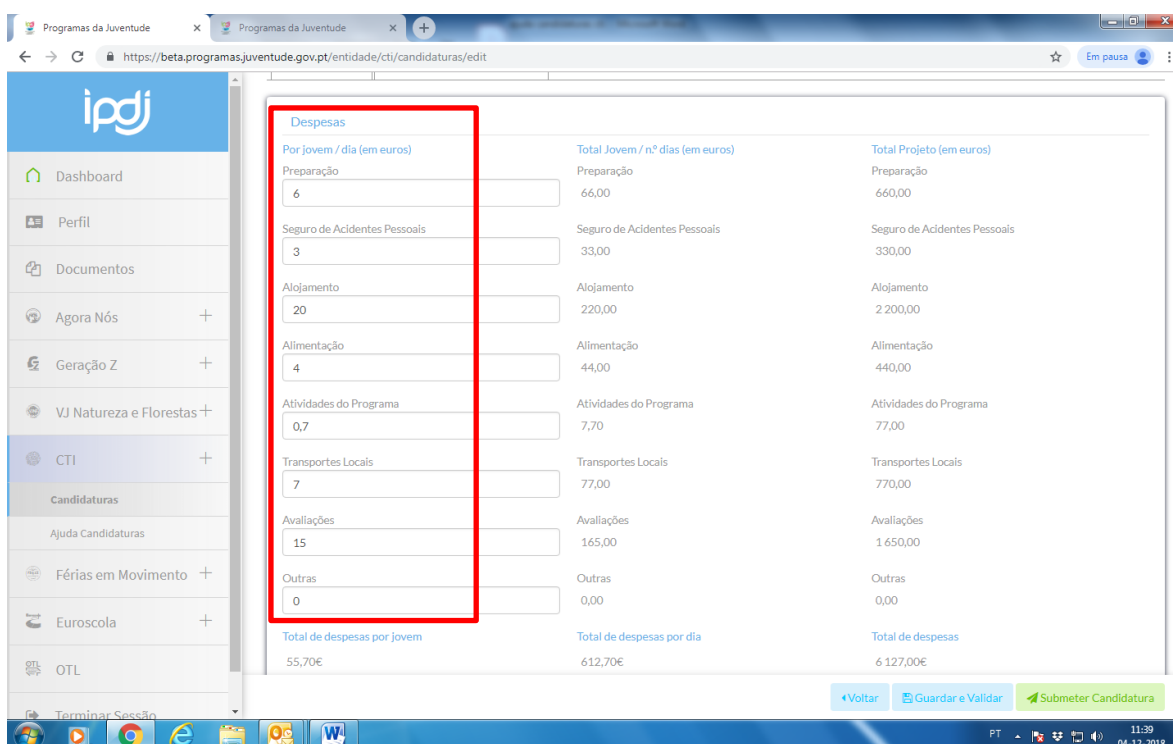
Programas da Juventude
Programas da Juventude
https://beta.programas.juventude.gov.pt/entidade/cti/candidaturas/edit
Em pausa

ipdj

Dashboard
Perfil
Documentos
Agora Nós
Geração Z
VJ Natureza e Florestas
CTI
Candidaturas
Ajuda Candidaturas
Férias em Movimento
Euroscola
OTL
Terminar Sessão

Despesas

| Por jovem / dia (em euros) | Total Jovem / n.º dias (em euros) | Total Projeto (em euros) |
|---|---|---|
| Preparação 6 | Preparação 66,00 | Preparação 660,00 |
| Seguro de Acidentes Pessoais 3 | Seguro de Acidentes Pessoais 33,00 | Seguro de Acidentes Pessoais 330,00 |
| Alojamento 20 | Alojamento 220,00 | Alojamento 2 200,00 |
| Alimentação 4 | Alimentação 44,00 | Alimentação 440,00 |
| Atividades do Programa 0,7 | Atividades do Programa 7,70 | Atividades do Programa 77,00 |
| Transportes Locais 7 | Transportes Locais 77,00 | Transportes Locais 770,00 |
| Avaliações 15 | Avaliações 165,00 | Avaliações 1 650,00 |
| Outras 0 | Outras 0,00 | Outras 0,00 |
| Total de despesas por jovem 55,70€ | Total de despesas por dia 612,70€ | Total de despesas 6 127,00€ |

Voltar
Guardar e Validar
Submeter Candidatura

PT
11:39
04-12-2018